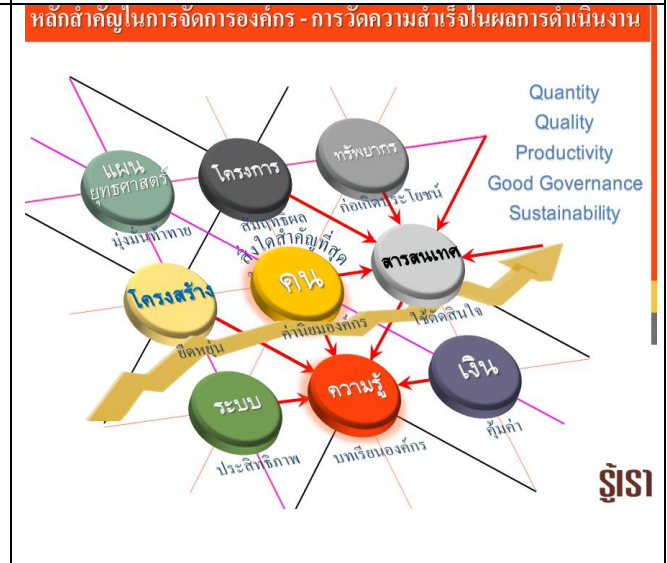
หลักสำคัญในการจัดการองค์กร - การวัดความสำเร็จในผลการดำเนินงาน

Quantity
Quality
Productivity
Good Governance
Sustainability

แผน
ยุทธศาสตร์
มุ่งมั่นท้าทาย

โครงการ
สัมฤทธิผล

ทรัพยากร
ก่อเกิดประโยชน์

สารสนเทศ
ใช้ตัดสินใจ

สิ่งใดสำคัญที่สุด

คน
ค่านิยมองค์กร

โครงสร้าง
ยืดหยุ่น

เงิน
คุ้มค่า

ความรู้
บทเรียนองค์กร

ระบบ
ประสิทธิภาพ

รู้เรา